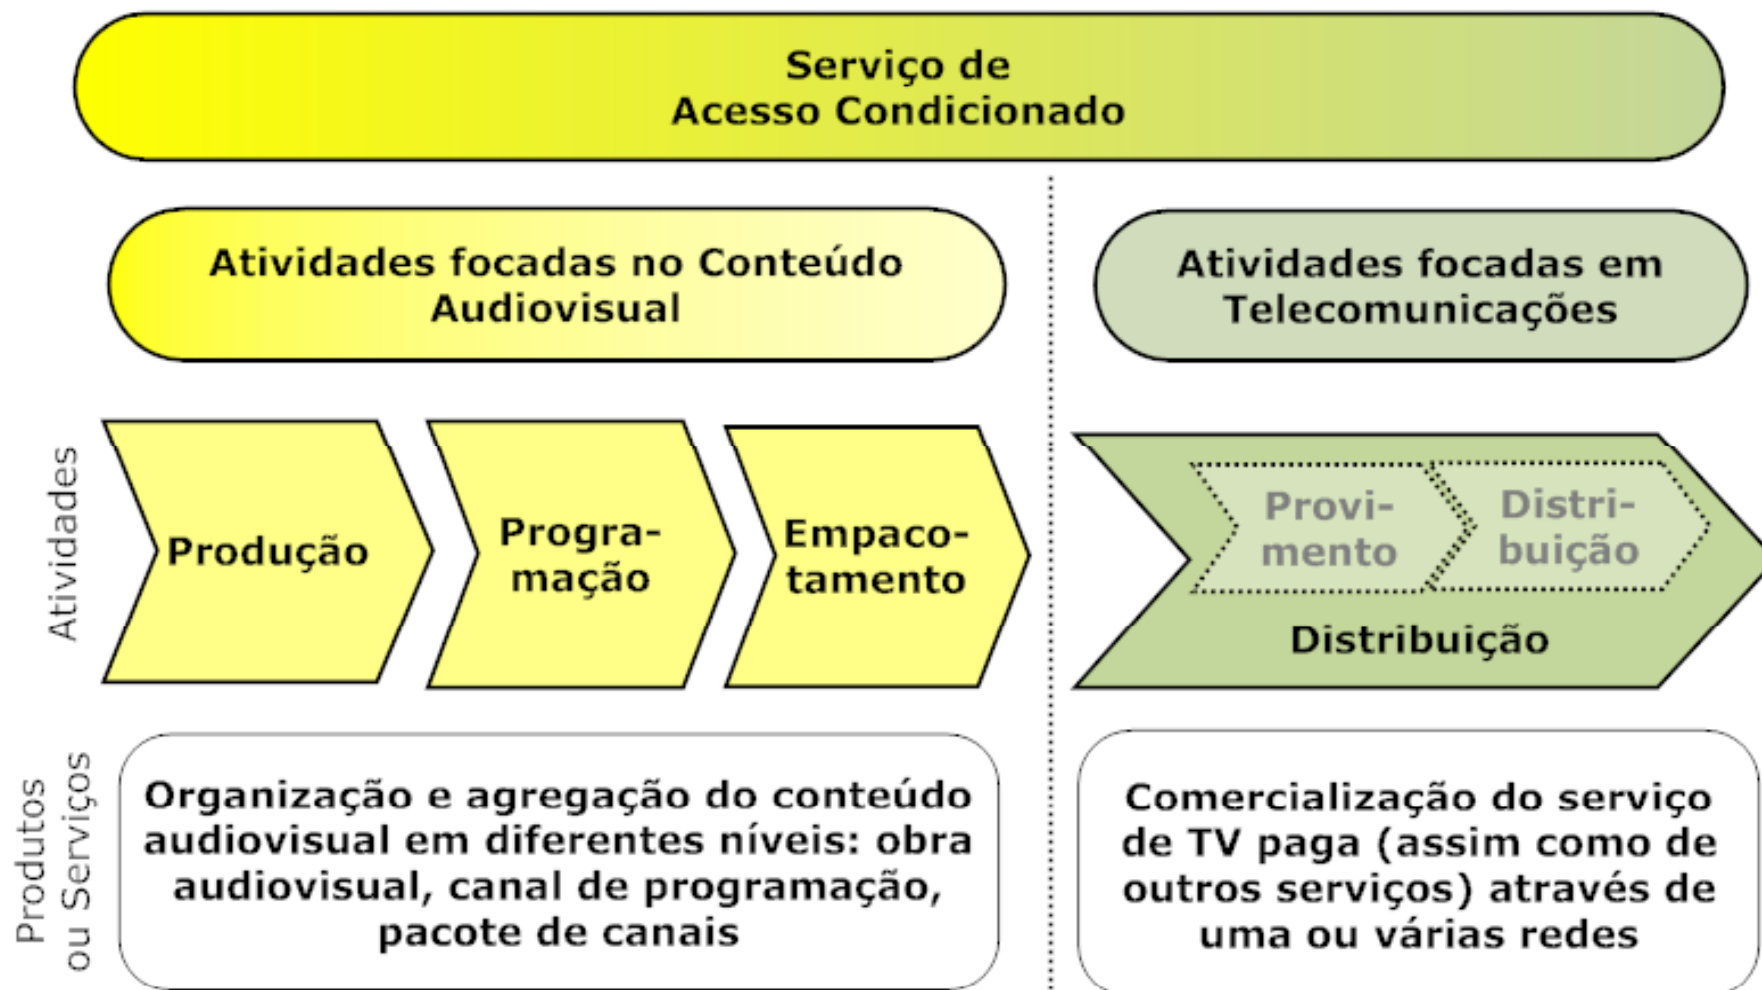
Serviço de Acesso Condicionado

Atividades focadas no Conteúdo Audiovisual

Atividades focadas em Telecomunicações

Atividades

Produção

Programação

Empacotamento

Provimento

Distribuição

Distribuição

Produtos ou Serviços

Organização e agregação do conteúdo audiovisual em diferentes níveis: obra audiovisual, canal de programação, pacote de canais

Comercialização do serviço de TV paga (assim como de outros serviços) através de uma ou várias redes